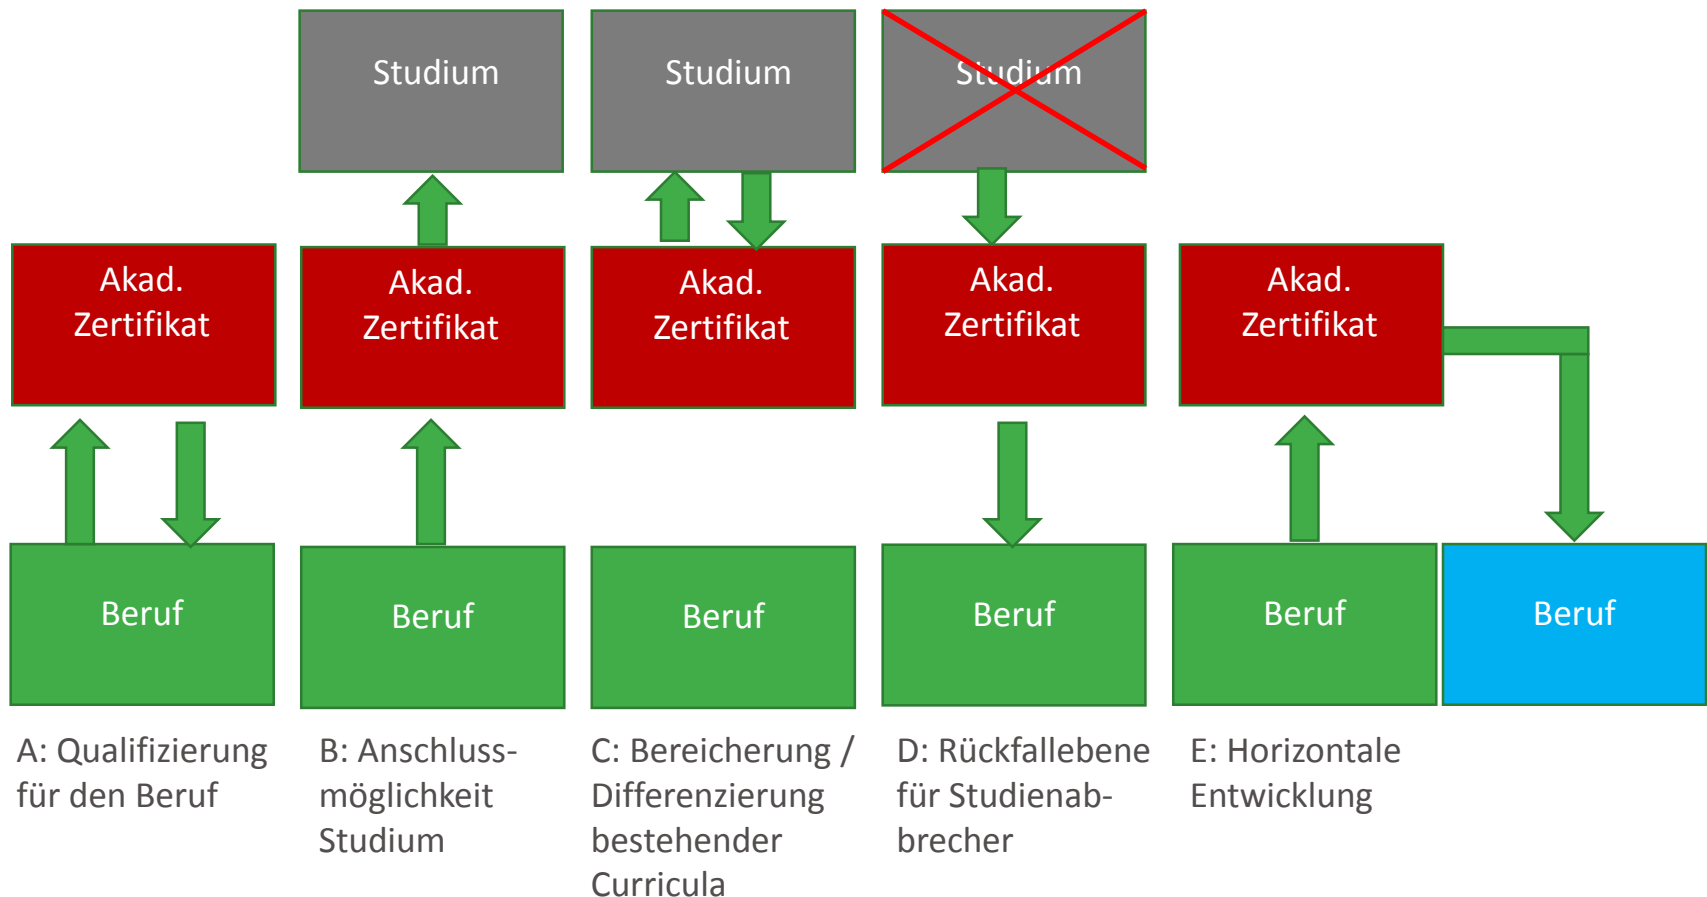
Studium

Studium

Studium

Akad. Zertifikat

Akad. Zertifikat

Akad. Zertifikat

Akad. Zertifikat

Akad. Zertifikat

Beruf

Beruf

Beruf

Beruf

Beruf

Beruf

A: Qualifizierung für den Beruf

B: Anschlussmöglichkeit Studium

C: Bereicherung / Differenzierung bestehender Curricula

D: Rückfallebene für Studienabbrecher

E: Horizontale Entwicklung